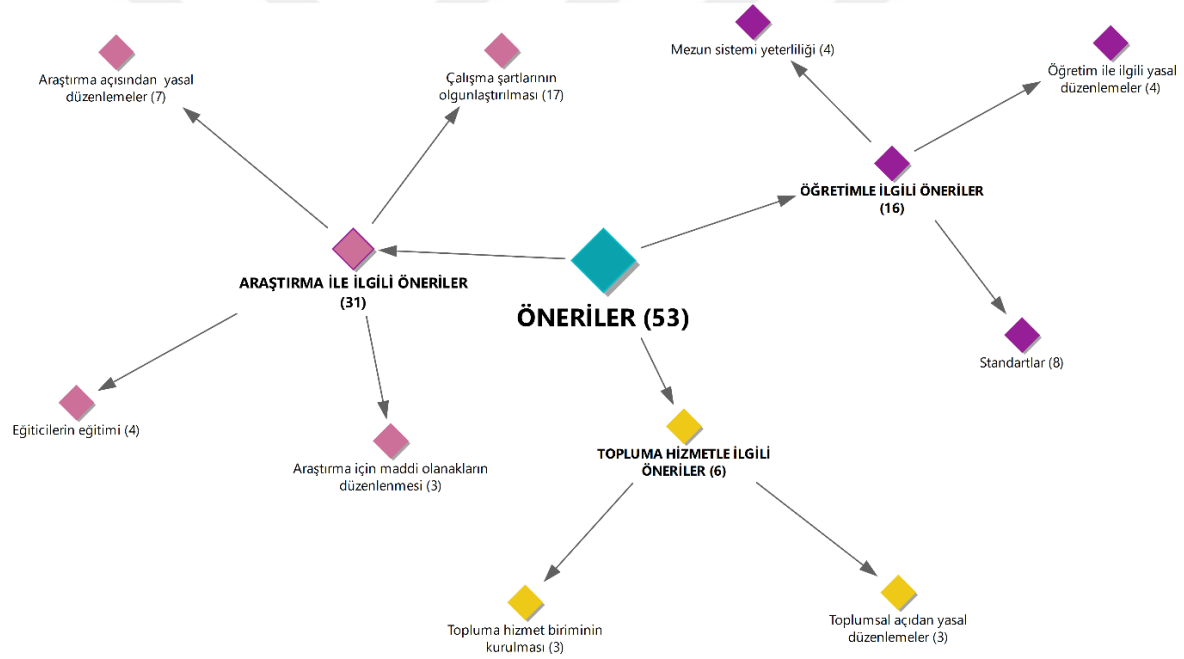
Mezun sistemi yeterliliği (4)

Öğretim ile ilgili yasal düzenlemeler (4)

Araştırma açısından yasal düzenlemeler (7)

Çalışma şartlarının olgunlaştırılması (17)

ÖĞRETİMLE İLGİLİ ÖNERİLER (16)

ARAŞTIRMA İLE İLGİLİ ÖNERİLER (31)

ÖNERİLER (53)

Standartlar (8)

Eğiticilerin eğitimi (4)

Araştırma için maddi olanakların düzenlenmesi (3)

TOPLUMA HİZMETLE İLGİLİ ÖNERİLER (6)

Topluma hizmet biriminin kurulması (3)

Toplumsal açıdan yasal düzenlemeler (3)